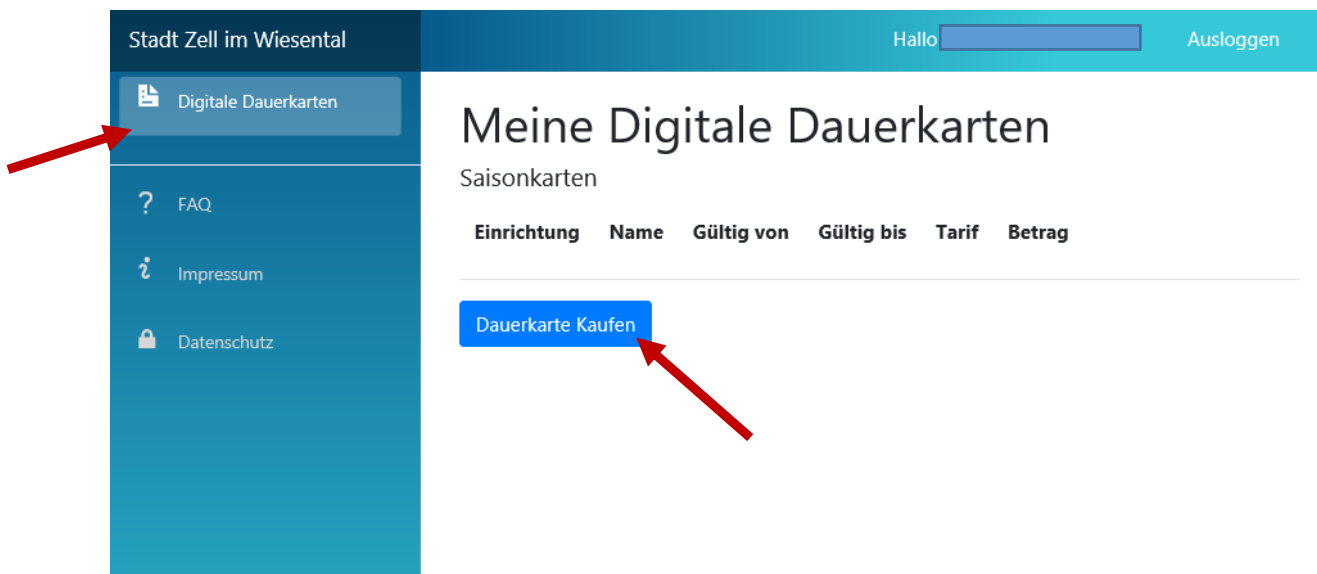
Stadt Zell im Wiesental

Hallo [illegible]

Ausloggen

Digitale Dauerkarten

? FAQ

Impressum

Datenschutz

Meine Digitale Dauerkarten

Saisonkarten

| Einrichtung | Name | Gültig von | Gültig bis | Tarif | Betrag |
|---|---|---|---|---|---|

Dauerkarte Kaufen